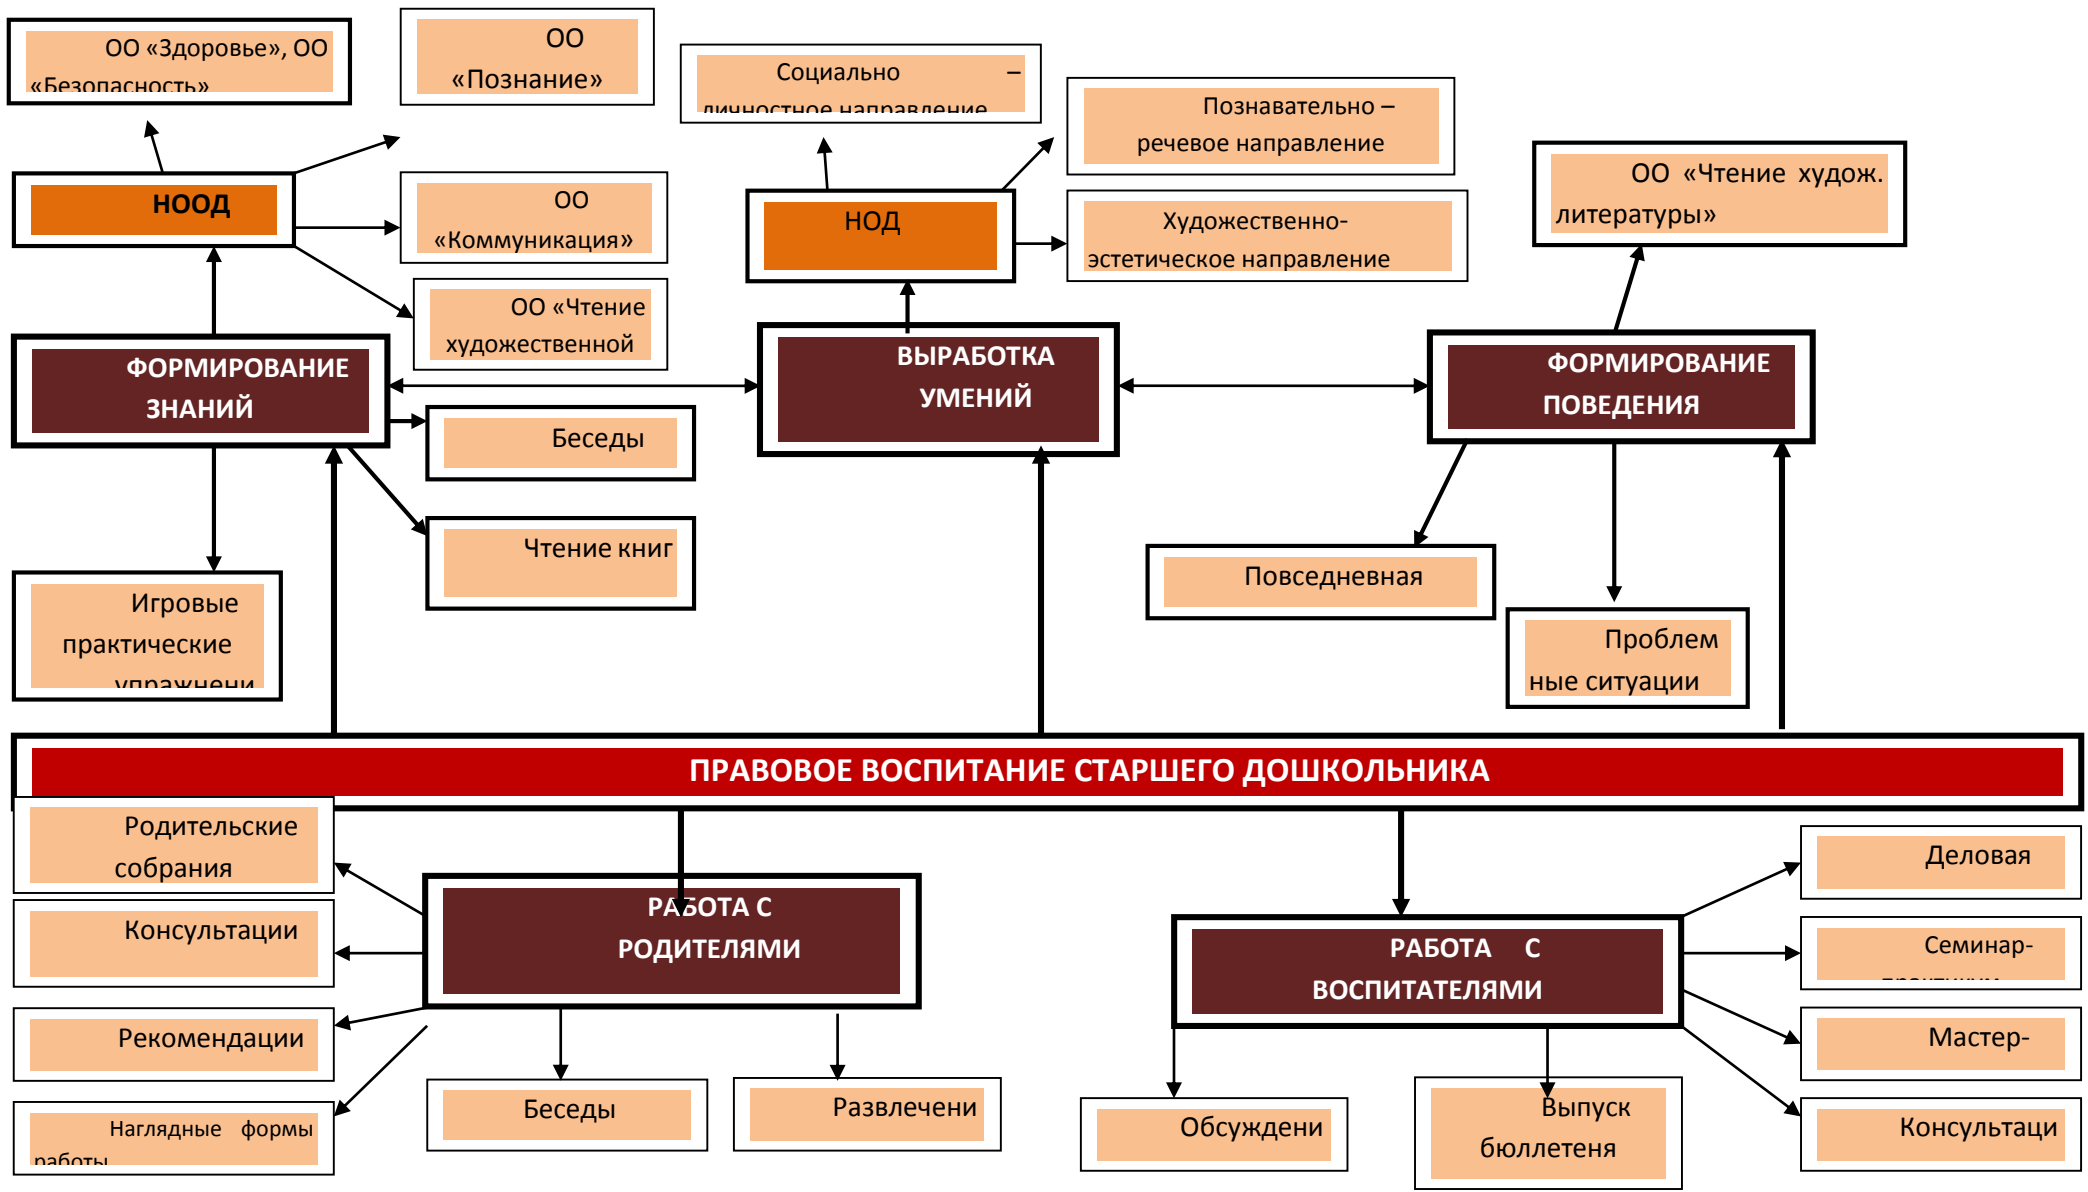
ОО «Здоровье», ОО «Безопасность»

ОО «Познание»

Социально – личностное направление

Познавательно – речевое направление

ОО «Чтение худож. литературы»

НООД

ОО «Коммуникация»

НОД

Художественно-эстетическое направление

ОО «Чтение художественной

ФОРМИРОВАНИЕ ЗНАНИЙ

ВЫРАБОТКА УМЕНИЙ

ФОРМИРОВАНИЕ ПОВЕДЕНИЯ

Беседы

Чтение книг

Повседневная

Игровые практические упражнени

Проблемные ситуации

ПРАВОВОЕ ВОСПИТАНИЕ СТАРШЕГО ДОШКОЛЬНИКА

Родительские собрания

Консультации

РАБОТА С РОДИТЕЛЯМИ

Деловая

Семинар-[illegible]

РАБОТА С ВОСПИТАТЕЛЯМИ

Рекомендации

Мастер-

Наглядные формы работы

Беседы

Развлечени

Обсуждени

Выпуск бюллетеня

Консультаци